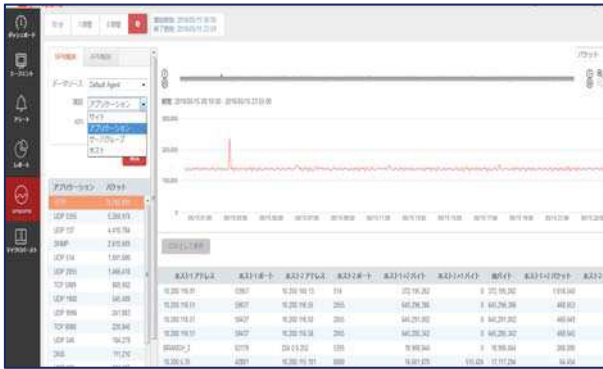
ダッシュボード

トークリスト

アラート

レポート

ライブラリーデータ

データソース Default Agent

アプリケーション

サイト
アプリケーション
サーバーグループ
ホスト

アプリケーション パケット

パケット

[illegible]

ホストIPアドレス ホスト1ポート ホスト2アドレス ホスト2ポート ホスト1→2バイト ホスト1←1バイト 総バイト ホスト1→2パケット

BRANCH_2